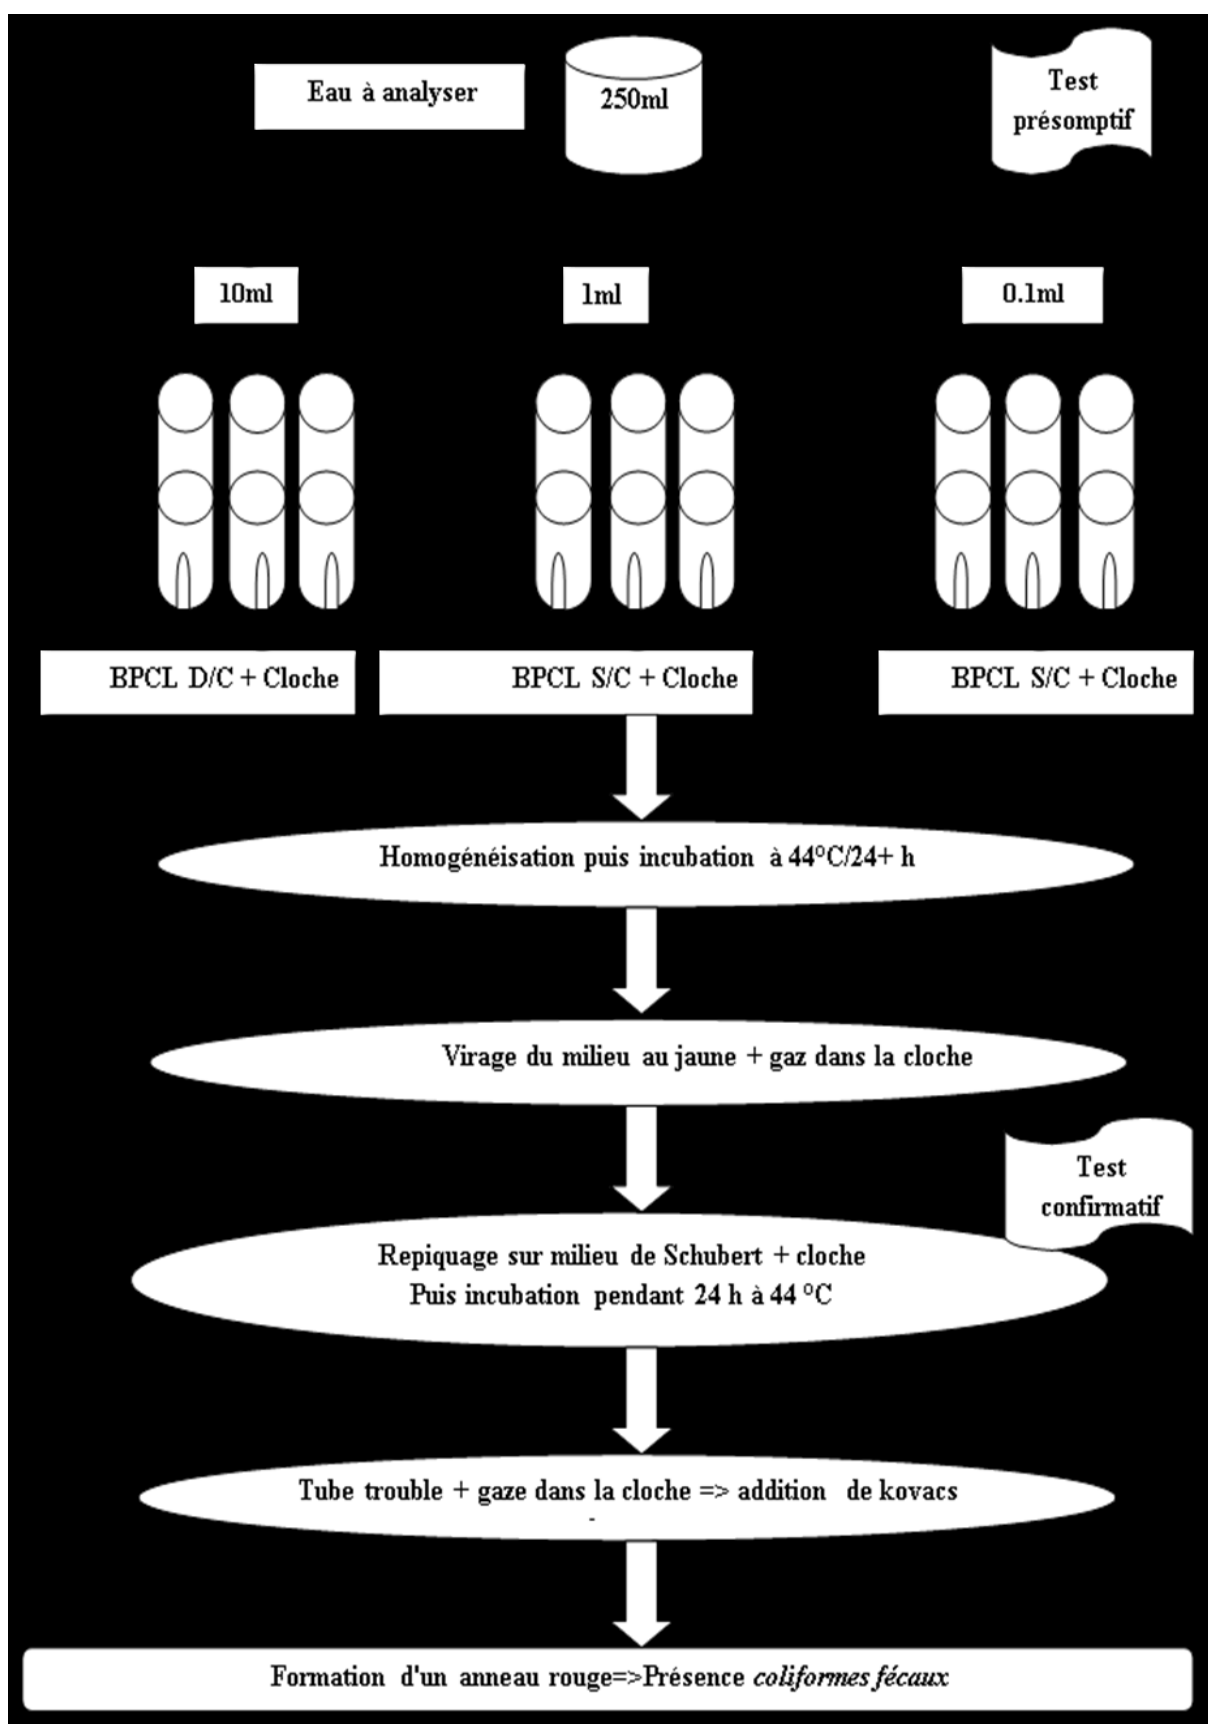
Eau à analyser

250ml

Test présomptif

10ml

1ml

0.1ml

BPCL D/C + Cloche

BPCL S/C + Cloche

BPCL S/C + Cloche

Homogénéisation puis incubation à 44°C/24+ h

Virage du milieu au jaune + gaz dans la cloche

Test confirmatif

Repiquage sur milieu de Schubert + cloche
Puis incubation pendant 24 h à 44 °C

Tube trouble + gaze dans la cloche => addition de kovacs

Formation d'un anneau rouge=>Présence *coliformes fécaux*